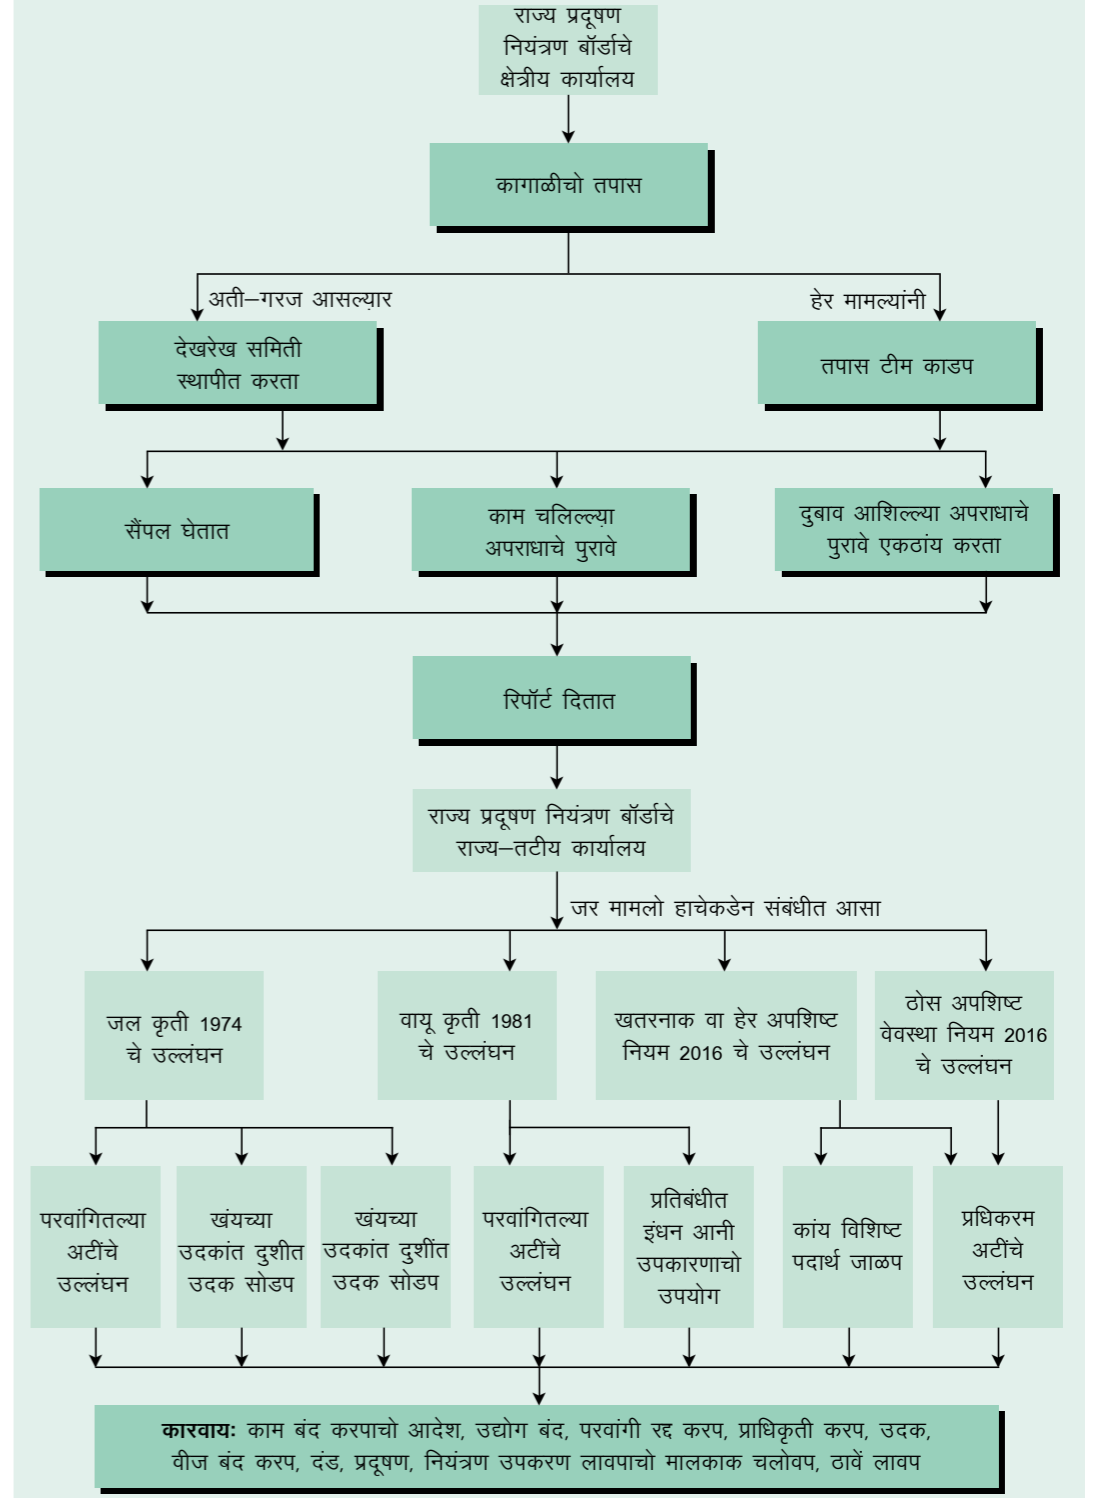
राज्य प्रदूषण नियंत्रण बॉर्डाचे क्षेत्रीय कार्यालय

कागाळीचो तपास

अती–गरज आसल्यार

हेर मामल्यांनी

देखरेख समिती स्थापीत करता

तपास टीम काडप

सैंपल घेतात

काम चलिल्ल्या अपराधाचे पुरावे

दुबाव आशिल्ल्या अपराधाचे पुरावे एकठांय करता

रिपॉर्ट दितात

राज्य प्रदूषण नियंत्रण बॉर्डाचे राज्य–तटीय कार्यालय

जर मामलो हाचेकडेन संबंधीत आसा

जल कृती 1974 चे उल्लंघन

वायू कृती 1981 चे उल्लंघन

खतरनाक वा हेर अपशिष्ट नियम 2016 चे उल्लंघन

ठोस अपशिष्ट वेवस्था नियम 2016 चे उल्लंघन

परवांगितल्या अटींचे उल्लंघन

खंयच्या उदकांत दुशीत उदक सोडप

खंयच्या उदकांत दुशींत उदक सोडप

परवांगितल्या अटींचे उल्लंघन

प्रतिबंधीत इंधन आनी उपकारणाचो उपयोग

कांय विशिष्ट पदार्थ जाळप

प्रधिकरम अटींचे उल्लंघन

कारवायः काम बंद करपाचो आदेश, उद्योग बंद, परवांगी रद्द करप, प्राधिकृती करप, उदक, वीज बंद करप, दंड, प्रदूषण, नियंत्रण उपकरण लावपाचो मालकाक चलोवप, ठावें लावप